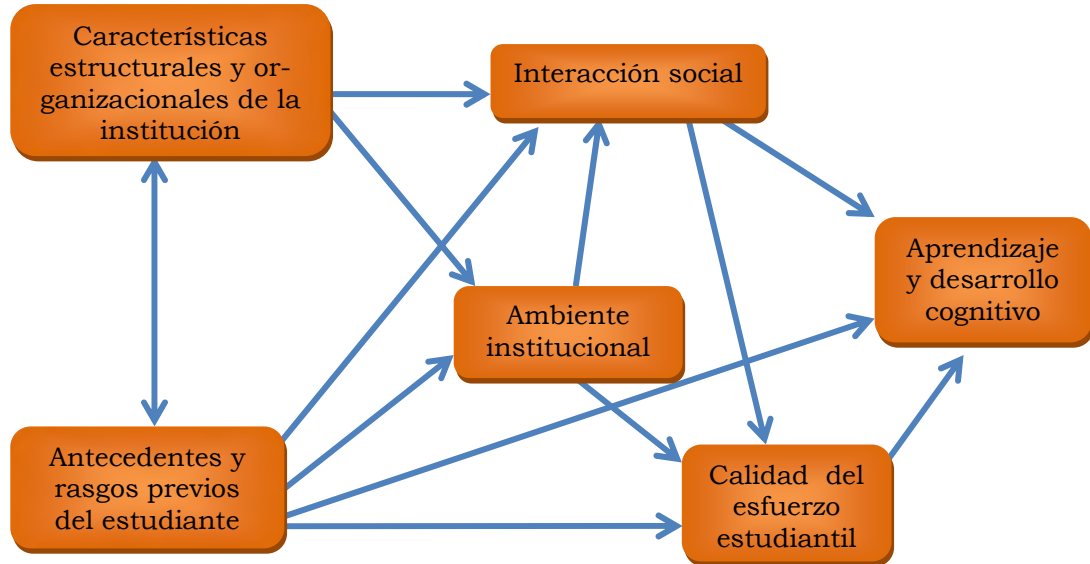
Características estructurales y organizacionales de la institución

Interacción social

Aprendizaje y desarrollo cognitivo

Ambiente institucional

Antecedentes y rasgos previos del estudiante

Calidad del esfuerzo estudiantil